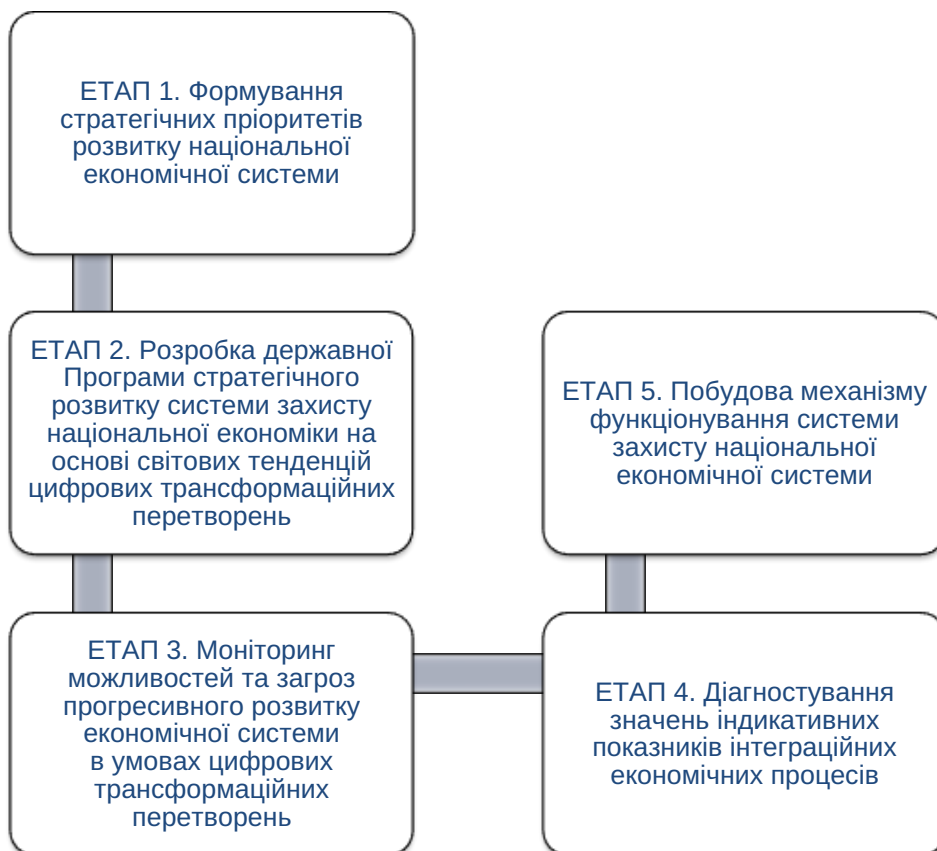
ЕТАП 1. Формування стратегічних пріоритетів розвитку національної економічної системи

ЕТАП 2. Розробка державної Програми стратегічного розвитку системи захисту національної економіки на основі світових тенденцій цифрових трансформаційних перетворень

ЕТАП 3. Моніторинг можливостей та загроз прогресивного розвитку економічної системи в умовах цифрових трансформаційних перетворень

ЕТАП 4. Діагностування значень індикативних показників інтеграційних економічних процесів

ЕТАП 5. Побудова механізму функціонування системи захисту національної економічної системи